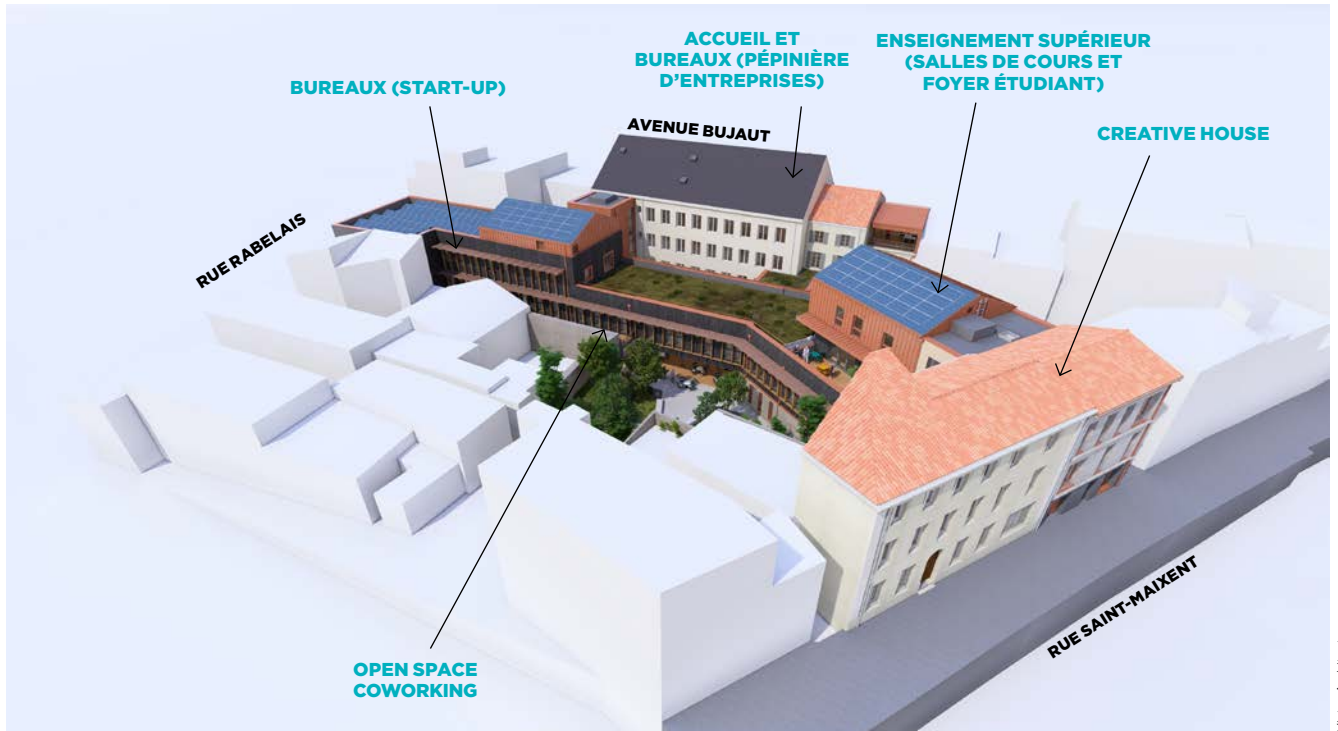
BUREAUX (START-UP)

ACCUEIL ET BUREAUX (PÉPINIÈRE D'ENTREPRISES)

ENSEIGNEMENT SUPÉRIEUR (SALLES DE COURS ET FOYER ÉTUDIANT)

AVENUE BUJAUT

CREATIVE HOUSE

RUE RABELAIS

RUE SAINT-MAIXENT

OPEN SPACE COWORKING